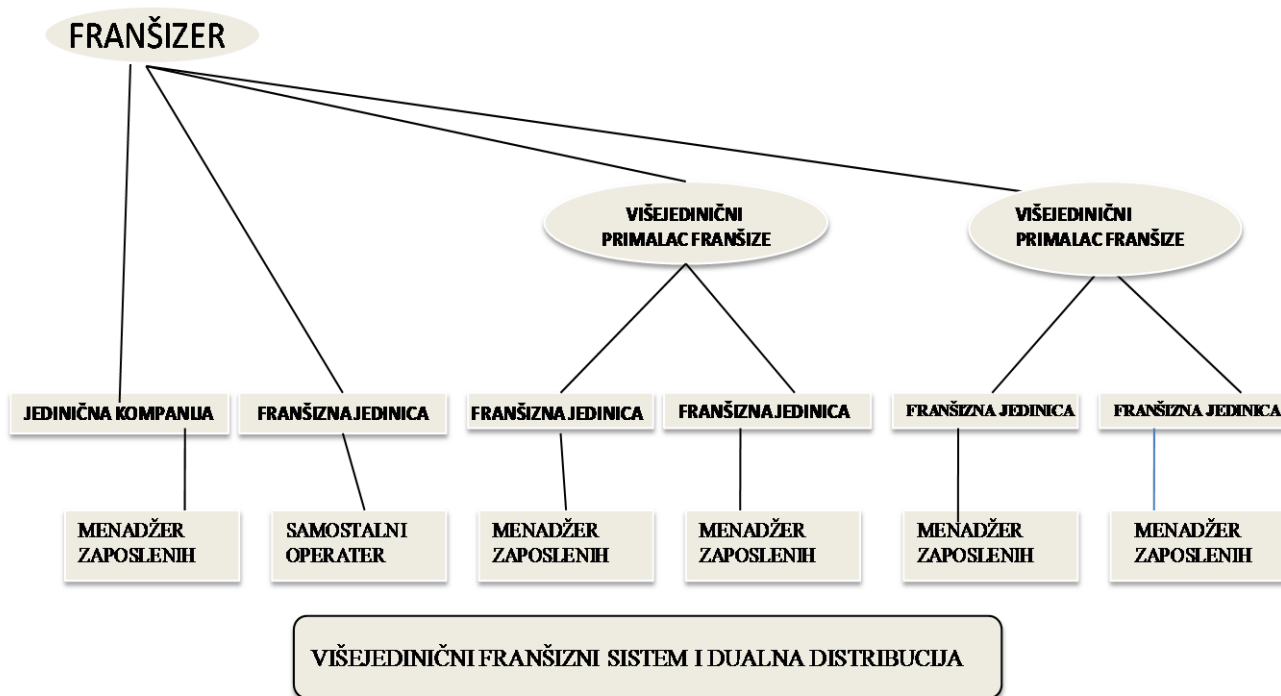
FRANŠIZER

VIŠEJEDINIČNI PRIMALAC FRANŠIZE

VIŠEJEDINIČNI PRIMALAC FRANŠIZE

JEDINIČNA KOMPANIJA

FRANŠIZNA JEDINICA

FRANŠIZNA JEDINICA

FRANŠIZNA JEDINICA

FRANŠIZNA JEDINICA

FRANŠIZNA JEDINICA

MENADŽER ZAPOSLENIH

SAMOSTALNI OPERATER

MENADŽER ZAPOSLENIH

MENADŽER ZAPOSLENIH

MENADŽER ZAPOSLENIH

MENADŽER ZAPOSLENIH

VIŠEJEDINIČNI FRANŠIZNI SISTEM I DUALNA DISTRIBUCIJA